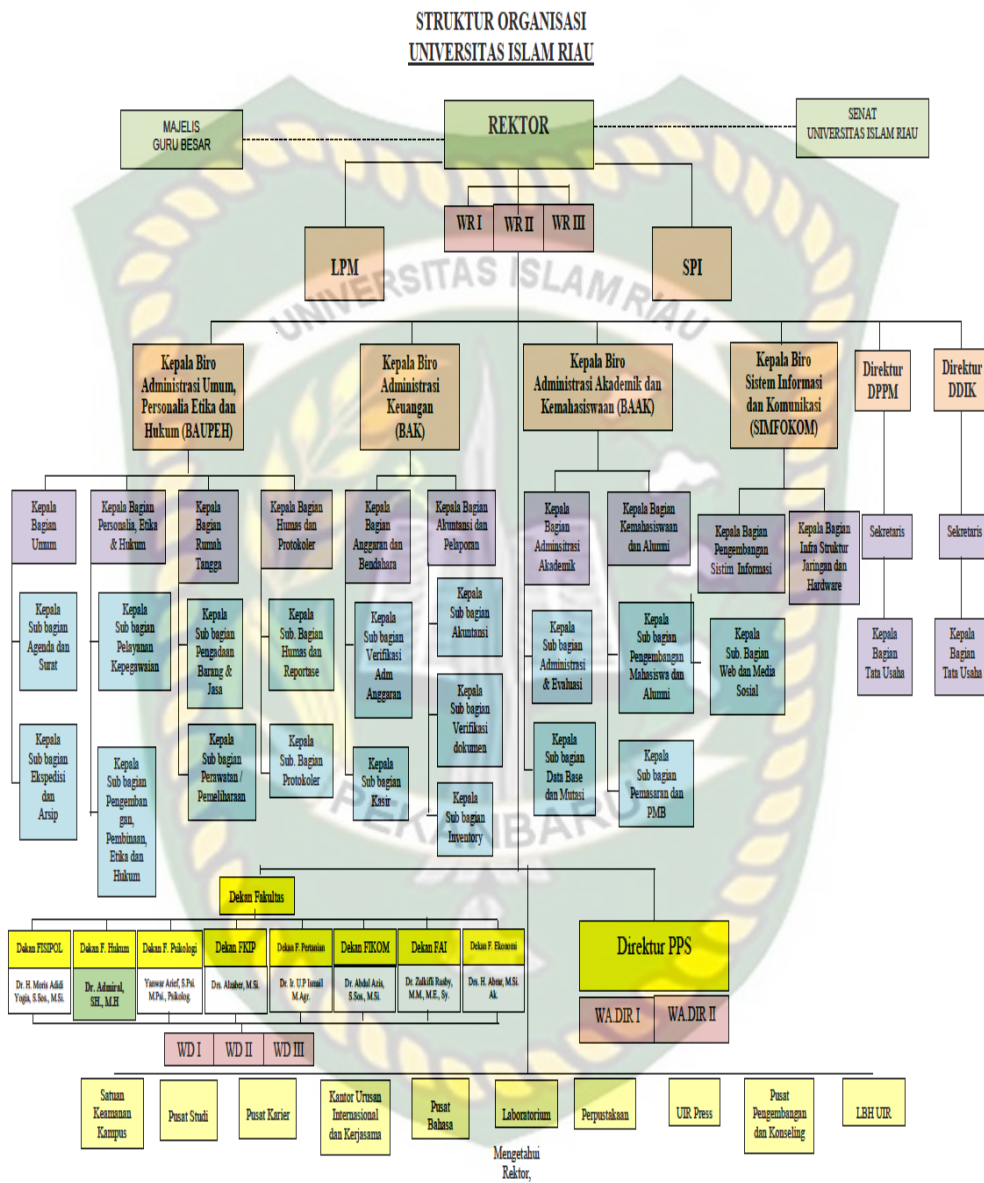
STRUKTUR ORGANISASI
UNIVERSITAS ISLAM RIAU

MAJELIS GURU BESAR

REKTOR

SENAT UNIVERSITAS ISLAM RIAU

WR I

WR II

WR III

LPM

SPI

UNIVERSITAS ISLAM RIAU

Kepala Biro Administrasi Umum, Personalia Etika dan Hukum (BAUPEH)

Kepala Biro Administrasi Keuangan (BAK)

Kepala Biro Administrasi Akademik dan Kemahasiswaan (BAAK)

Kepala Biro Sistem Informasi dan Komunikasi (SIMFOKOM)

Direktur DPPM

Direktur DDIK

Kepala Bagian Umum

Kepala Bagian Personalia, Etika & Hukum

Kepala Bagian Rumah Tangga

Kepala Bagian Humas dan Protokoler

Kepala Bagian Anggaran dan Bendahara

Kepala Bagian Akuntansi dan Pelaporan

Kepala Bagian Administrasi Akademik

Kepala Bagian Kemahasiswaan dan Alumni

Kepala Bagian Pengembangan Sistim Informasi

Kepala Bagian Infra Struktur Jaringan dan Hardware

Sekretaris

Sekretaris

Kepala Sub bagian Agenda dan Surat

Kepala Sub bagian Pelayanan Kepegawaian

Kepala Sub bagian Pengadaan Barang & Jasa

Kepala Sub. Bagian Humas dan Reportase

Kepala Sub bagian Verifikasi Adm Anggaran

Kepala Sub bagian Akuntansi

Kepala Sub bagian Administrasi & Evaluasi

Kepala Sub bagian Pengembangan Mahasiswa dan Alumni

Kepala Sub. Bagian Web dan Media Sosial

Kepala Bagian Tata Usaha

Kepala Bagian Tata Usaha

Kepala Sub bagian Ekspedisi dan Arsip

Kepala Sub bagian Pengembangan, Pembinaan, Etika dan Hukum

Kepala Sub bagian Perawatan / Pemeliharaan

Kepala Sub. Bagian Protokoler

Kepala Sub bagian Kasir

Kepala Sub bagian Verifikasi dokumen

Kepala Sub bagian Inventory

Kepala Sub bagian Data Base dan Mutasi

Kepala Sub bagian Pemasaran dan PMB

PEKANBARU

Dekan Fakultas

Dekan FISIPOL
Dr. H. Moris Adidi Yogia, S.Sos., M.Si.

Dekan F. Hukum
Dr. Admiral, SH., M.H

Dekan F. Psikologi
Yanwar Arief, S.Psi. M.Psi., Psikolog.

Dekan FKIP
Drs. Alzaber, M.Si.

Dekan F. Pertanian
Dr. Ir. U.P Ismail M.Agr.

Dekan FIKOM
Dr. Abdul Aziz, S.Sos., M.Si.

Dekan FAI
Dr. Zulkifli Rusby, M.M., M.E., Sy.

Dekan F. Ekonomi
Drs. H. Abrar, M.Si. Ak.

Direktur PPS

WA.DIR I

WA.DIR II

WD I

WD II

WD III

Satuan Keamanan Kampus

Pusat Studi

Pusat Karier

Kantor Urusan Internasional dan Kerjasama

Pusat Bahasa

Laboratorium

Perpustakaan

UIR Press

Pusat Pengembangan dan Konseling

LBH UIR

Mengetahui
Rektor,